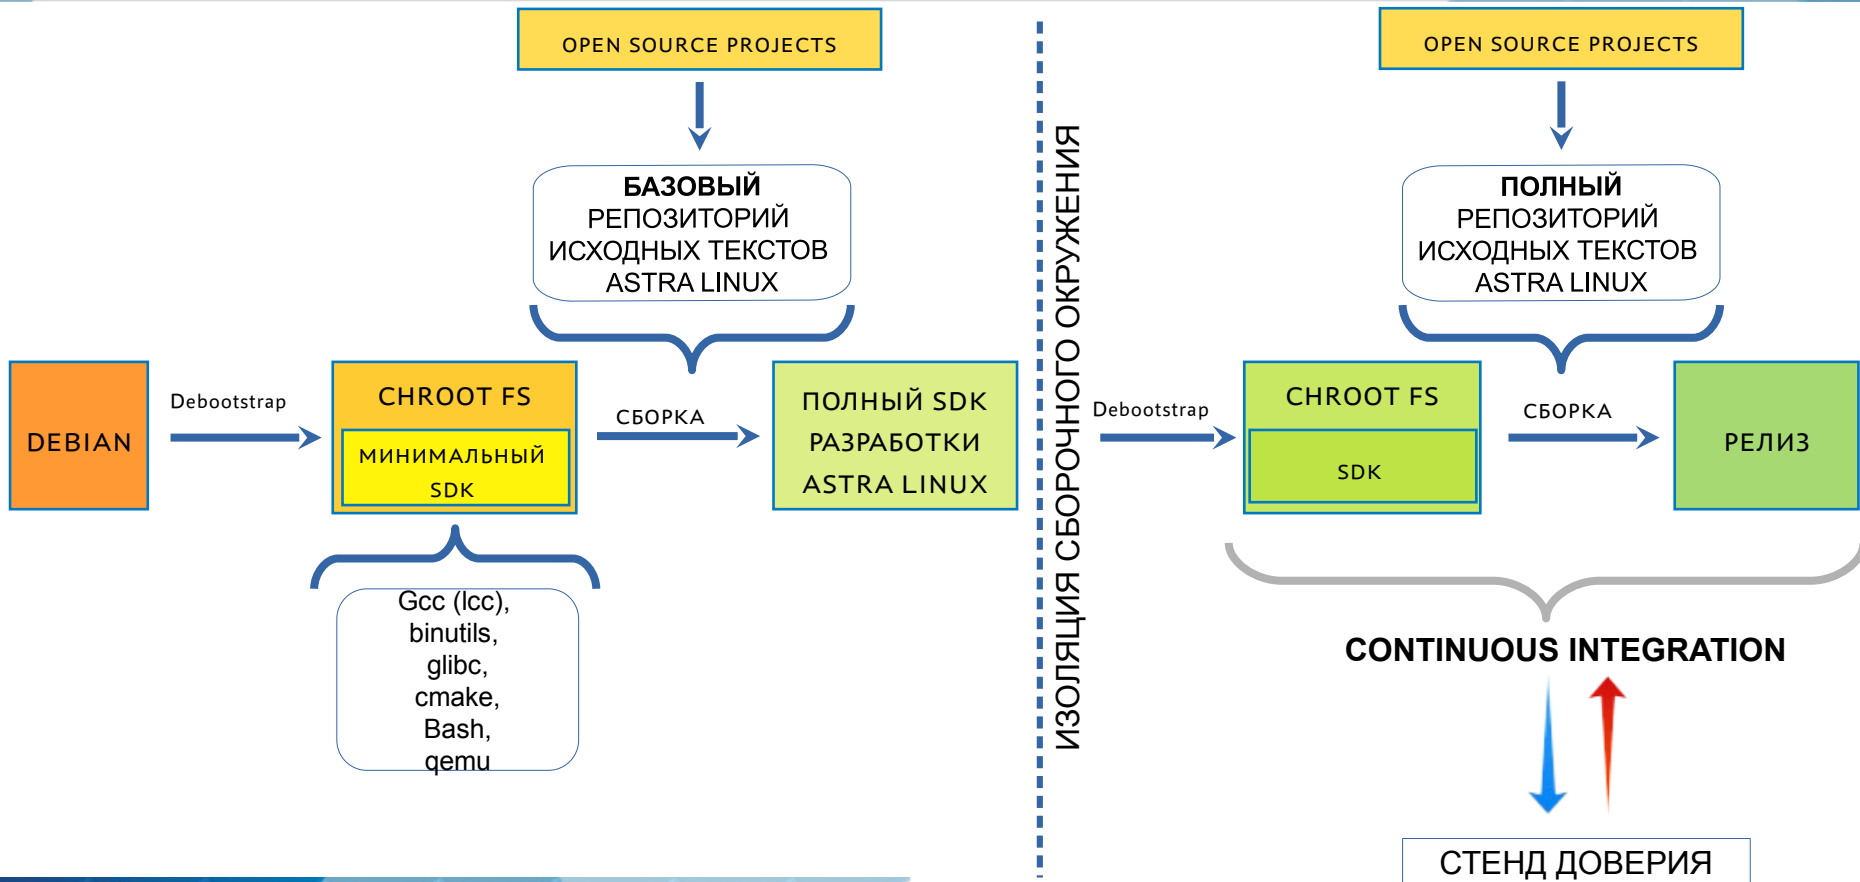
OPEN SOURCE PROJECTS

БАЗОВЫЙ РЕПОЗИТОРИЙ ИСХОДНЫХ ТЕКСТОВ ASTRA LINUX

DEBIAN

Debootstrap

CHROOT FS

МИНИМАЛЬНЫЙ SDK

СБОРКА

ПОЛНЫЙ SDK РАЗРАБОТКИ ASTRA LINUX

Gcc (lcc), binutils, glibc, cmake, Bash, qemu

ИЗОЛЯЦИЯ СБОРОЧНОГО ОКРУЖЕНИЯ

OPEN SOURCE PROJECTS

ПОЛНЫЙ РЕПОЗИТОРИЙ ИСХОДНЫХ ТЕКСТОВ ASTRA LINUX

Debootstrap

CHROOT FS

SDK

СБОРКА

РЕЛИЗ

CONTINUOUS INTEGRATION

СТЕНД ДОВЕРИЯ